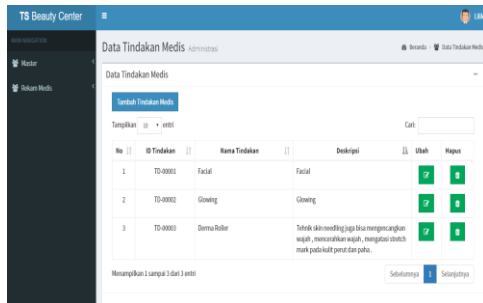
TS Beauty Center

MAIN NAVIGATION

Master

Rekam Medis

Data Tindakan Medis Administrasi

Beranda > Data Tindakan Medis

Data Tindakan Medis

Tambah Tindakan Medis

Tampilkan 10 entri

Cari:

| No | ID Tindakan | Nama Tindakan | Deskripsi | Ubah | Hapus |
|---|---|---|---|---|---|
| 1 | TD-00001 | Facial | Facial | | |
| 2 | TD-00002 | Glowing | Glowing | | |
| 3 | TD-00003 | Derma Roller | Tehnik skin needling juga bisa mengencangkan wajah , memerahkan wajah , mengatasi stretch mark pada kulit perut dan paha.. | | |

Menampilkan 1 sampai 3 dari 3 entri

Sebelumnya 1 Selanjutnya